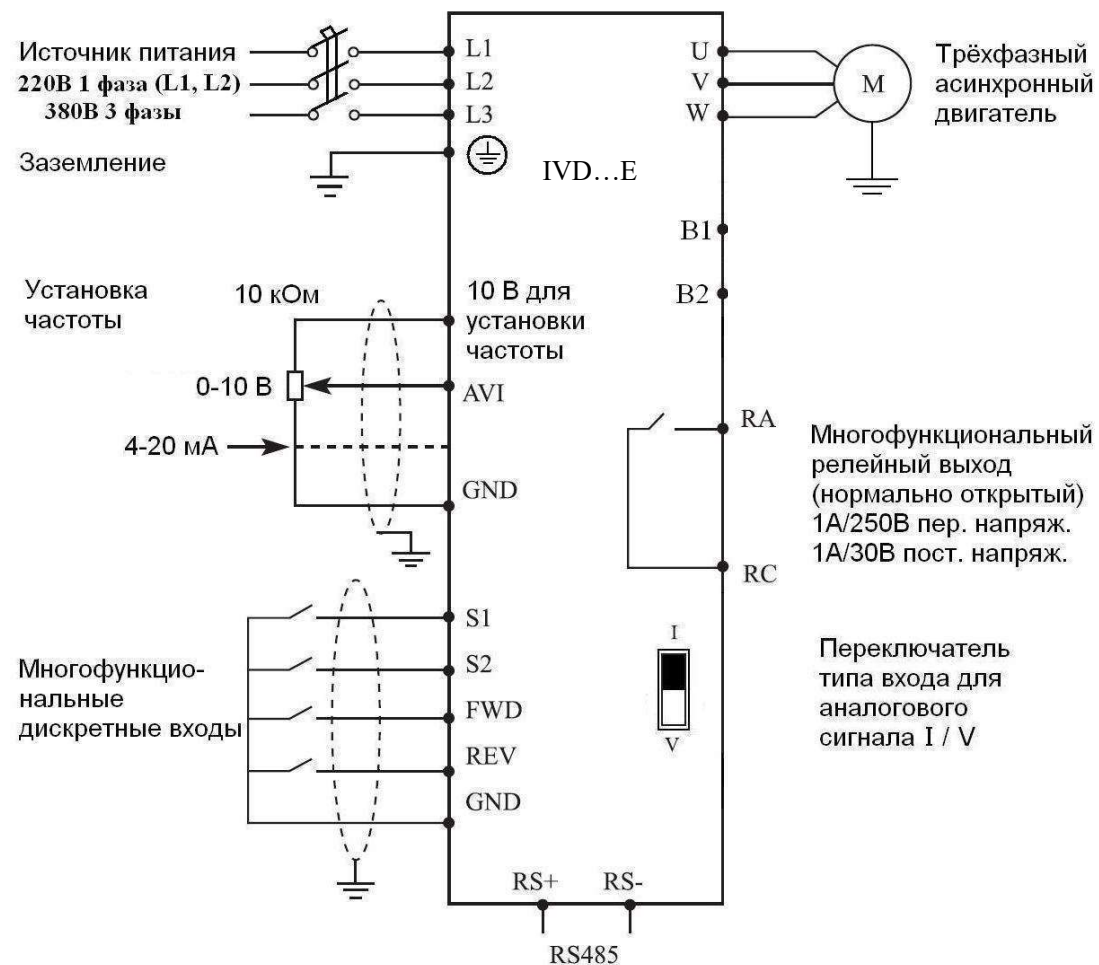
Источник питания
220В 1 фаза (L1, L2)
380В 3 фазы

L1
L2
L3

U
V
W

M

Трёхфазный асинхронный двигатель

Заземление

IVD…E

B1
B2

Установка частоты

10 кОм

10 В для установки частоты

0-10 В

AVI

4-20 мА

GND

RA

Многофункциональный релейный выход (нормально открытый) 1А/250В пер. напряж. 1А/30В пост. напряж.

RC

S1
S2
FWD
REV
GND

Многофункциональные дискретные входы

I
V

Переключатель типа входа для аналогового сигнала I / V

RS+
RS-
RS485